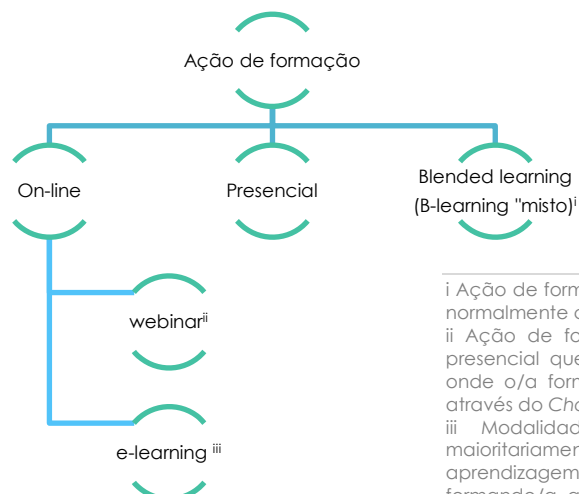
Ação de formação

On-line

Presencial

Blended learning (B-learning "misto)$^{i}$

webinar$^{ii}$

e-learning $^{iii}$

i Ação de form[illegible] normalmente c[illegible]
ii Ação de fo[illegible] presencial que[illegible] onde o/a form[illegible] através do *Cha*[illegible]
iii Modalidad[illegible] maioritariamen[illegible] aprendizagem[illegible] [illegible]